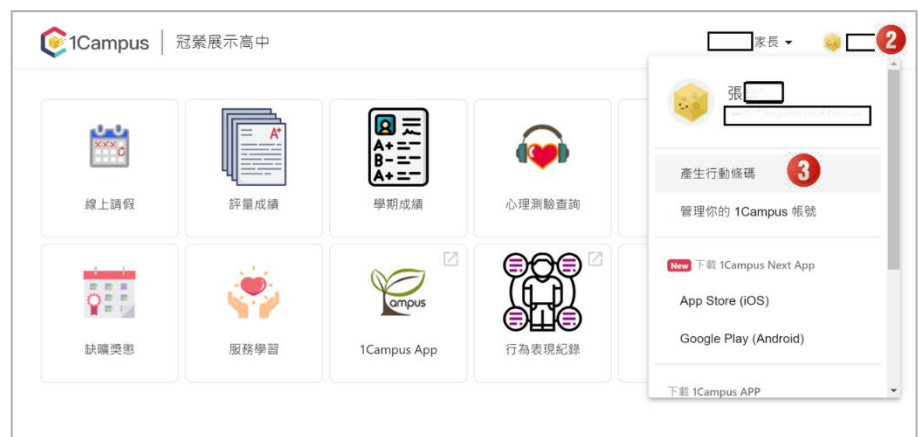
1Campus | 冠縈展示高中

家長 ▾

2

張

產生行動條碼

3

管理你的 1Campus 帳號

New 下載 1Campus Next App

App Store (iOS)

Google Play (Android)

下載 1Campus APP

A+
A+ B- A+

線上請假

評量成績

學期成績

心理測驗查詢

ampus

缺曠獎懲

服務學習

1Campus App

行為表現紀錄